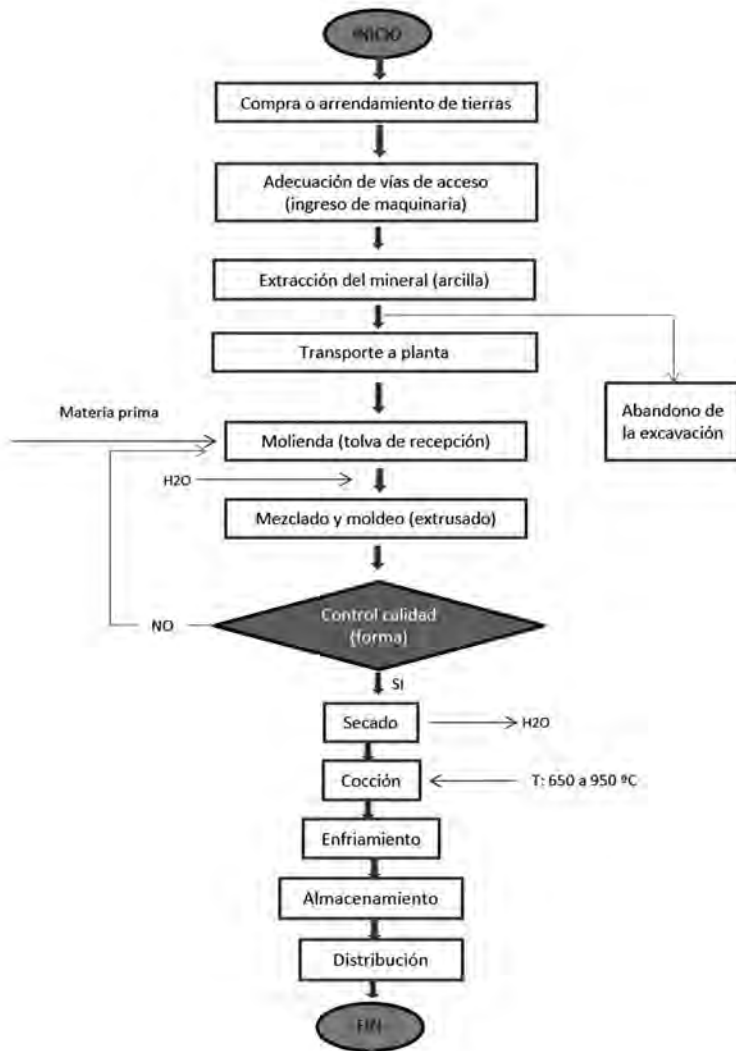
INICIO

Compra o arrendamiento de tierras

Adecuación de vías de acceso (ingreso de maquinaria)

Extracción del mineral (arcilla)

Transporte a planta

Abandono de la excavación

Materia prima

Molienda (tolva de recepción)

H2O

Mezclado y moldeo (extrusado)

NO

Control calidad (forma)

SI

Secado

H2O

Cocción

T: 650 a 950 ºC

Enfriamiento

Almacenamiento

Distribución

FIN